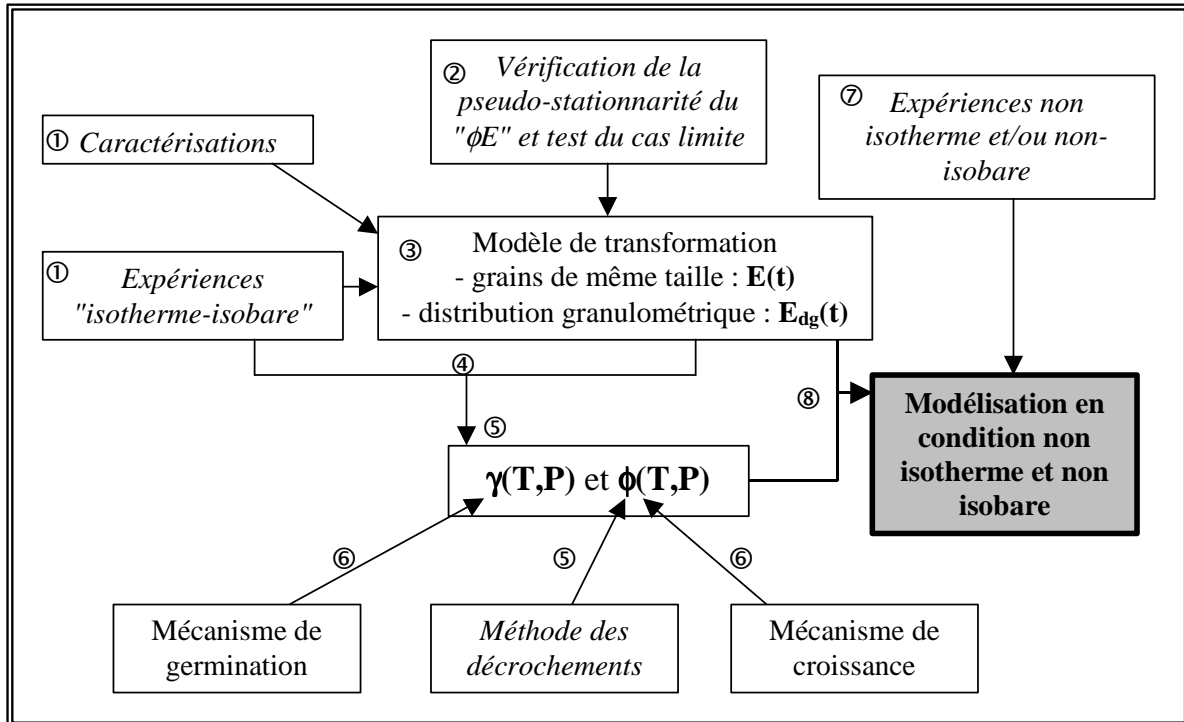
② Vérification de la pseudo-stationnarité du "$\phi E$" et test du cas limite

⑦ Expériences non isotherme et/ou non-isobare

① Caractérisations

③ Modèle de transformation
- grains de même taille : $\mathbf{E(t)}$
- distribution granulométrique : $\mathbf{E_{dg}(t)}$

① Expériences "isotherme-isobare"

④

⑤

⑧

**Modélisation en condition non isotherme et non isobare**

$\boldsymbol{\gamma}$**(T,P)** et $\boldsymbol{\phi}$**(T,P)**

⑥

⑤

⑥

Mécanisme de germination

Méthode des décrochements

Mécanisme de croissance